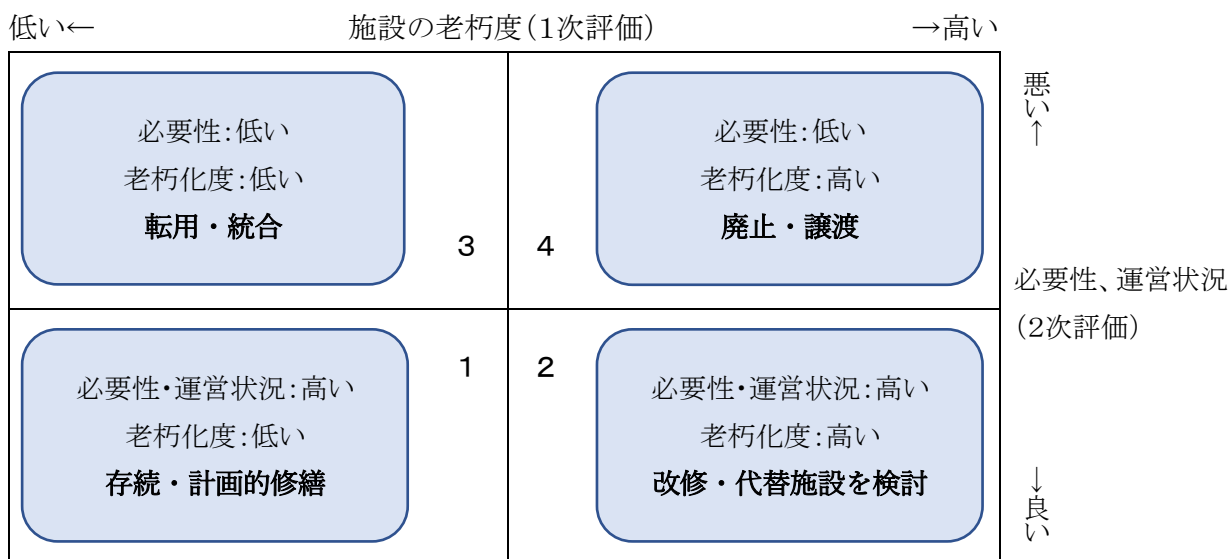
低い←　施設の老朽度（1次評価）　→高い

悪い↑

必要性：低い
老朽化度：低い
転用・統合

3

4

必要性：低い
老朽化度：高い
廃止・譲渡

必要性、運営状況（2次評価）

1

2

必要性・運営状況：高い
老朽化度：低い
存続・計画的修繕

必要性・運営状況：高い
老朽化度：高い
改修・代替施設を検討

↓良い